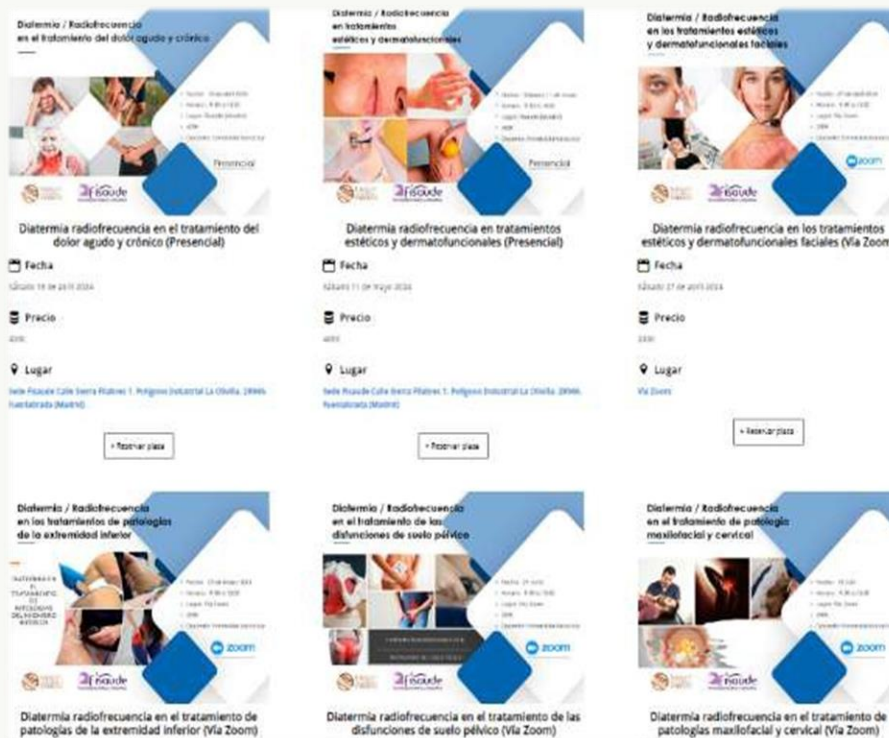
Diatermia / Radiofrecuencia en el tratamiento del dolor agudo y crónico

Presencial

fisaude

Diatermia radiofrecuencia en el tratamiento del dolor agudo y crónico (Presencial)

Fecha

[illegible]

Precio

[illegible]

Lugar

Sede Fisaude Calle Sierra Filabres 1. Polígono Industrial La Olivilla. 28946 Fuenlabrada (Madrid)

> Reservar plaza

Diatermia / Radiofrecuencia en tratamientos estéticos y dermatofuncionales

Presencial

fisaude

Diatermia radiofrecuencia en tratamientos estéticos y dermatofuncionales (Presencial)

Fecha

Sábado 11 de mayo 2024

Precio

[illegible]

Lugar

Sede Fisaude Calle Sierra Filabres 1. Polígono Industrial La Olivilla. 28946 Fuenlabrada (Madrid)

> Reservar plaza

Diatermia / Radiofrecuencia en los tratamientos estéticos y dermatofuncionales faciales

zoom

fisaude

Diatermia radiofrecuencia en los tratamientos estéticos y dermatofuncionales faciales (Vía Zoom

Fecha

Sábado 27 de abril 2024

Precio

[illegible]

Lugar

Vía Zoom

> Reservar plaza

Diatermia / Radiofrecuencia en los tratamientos de patologías de la extremidad inferior

zoom

fisaude

Diatermia radiofrecuencia en el tratamiento de patologías de la extremidad inferior (Vía Zoom)

Diatermia / Radiofrecuencia en el tratamiento de las disfunciones de suelo pélvico

zoom

fisaude

Diatermia radiofrecuencia en el tratamiento de las disfunciones de suelo pélvico (Vía Zoom)

Diatermia / Radiofrecuencia en el tratamiento de patología maxilofacial y cervical

zoom

fisaude

Diatermia radiofrecuencia en el tratamiento de patologías maxilofacial y cervical (Vía Zoom)